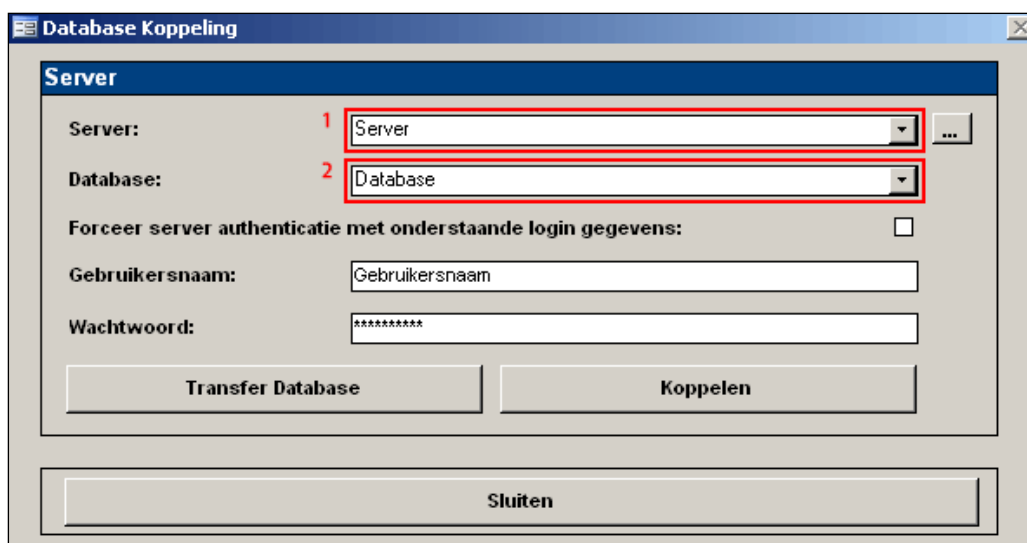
Database Koppeling

Server

Server: 1 Server ...

Database: 2 Database

Forceer server authenticatie met onderstaande login gegevens:

Gebruikersnaam: Gebruikersnaam

Wachtwoord: **********

Transfer Database

Koppelen

Sluiten